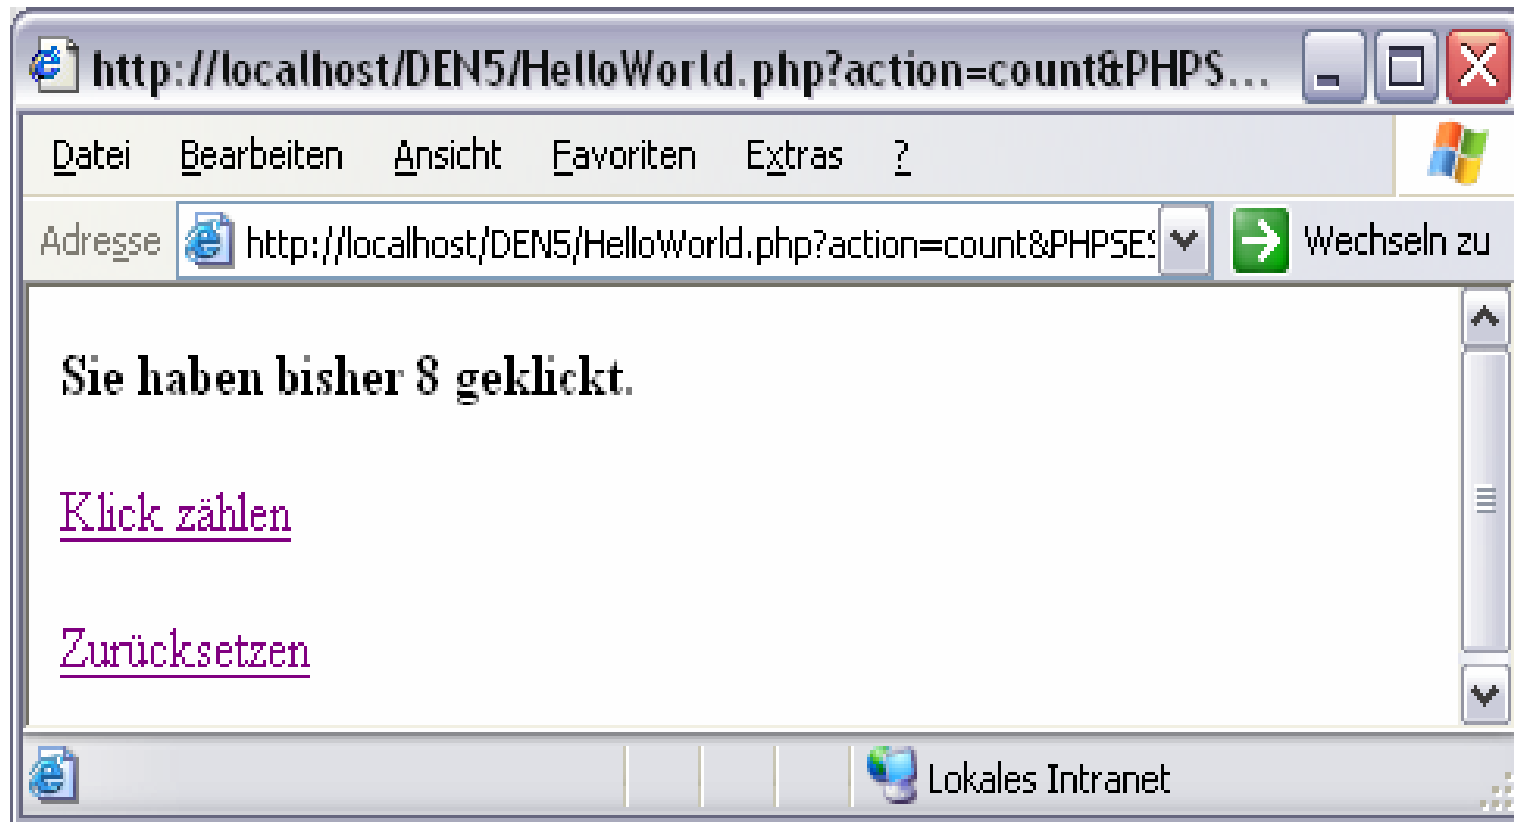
http://localhost/DEN5/HelloWorld.php?action=count&PHPS...

Datei Bearbeiten Ansicht Favoriten Extras ?

Adresse http://localhost/DEN5/HelloWorld.php?action=count&PHPSE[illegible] Wechseln zu

Sie haben bisher 8 geklickt.

Klick zählen

Zurücksetzen

Lokales Intranet